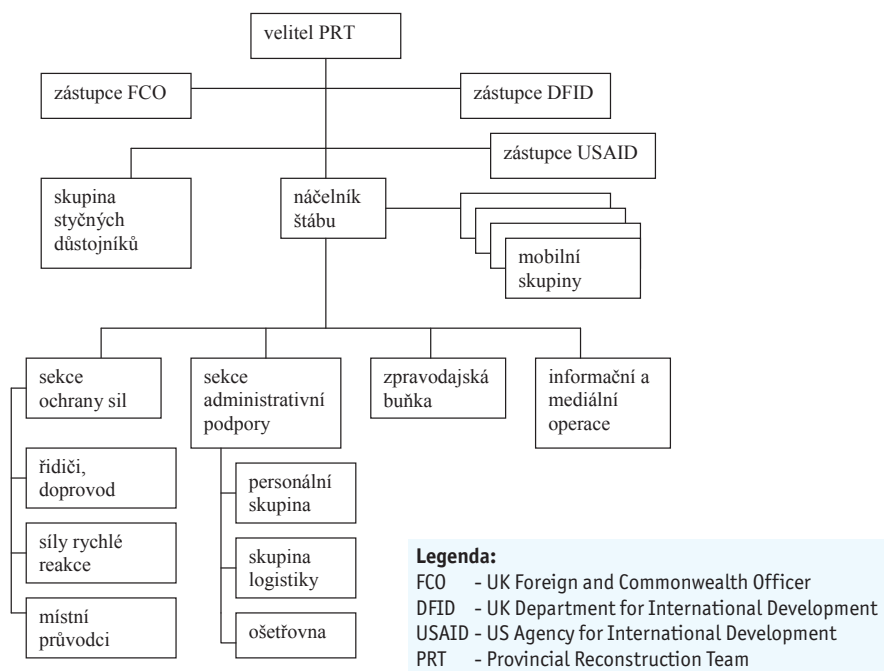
velitel PRT

zástupce FCO

zástupce DFID

zástupce USAID

skupina styčných důstojníků

náčelník štábu

mobilní skupiny

sekce ochrany sil

sekce administrativní podpory

zpravodajská buňka

informační a mediální operace

řidiči, doprovod

síly rychlé reakce

místní průvodci

personální skupina

skupina logistiky

ošetřovna

**Legenda:**
FCO - UK Foreign and Commonwealth Officer
DFID - UK Department for International Development
USAID - US Agency for International Development
PRT - Provincial Reconstruction Team